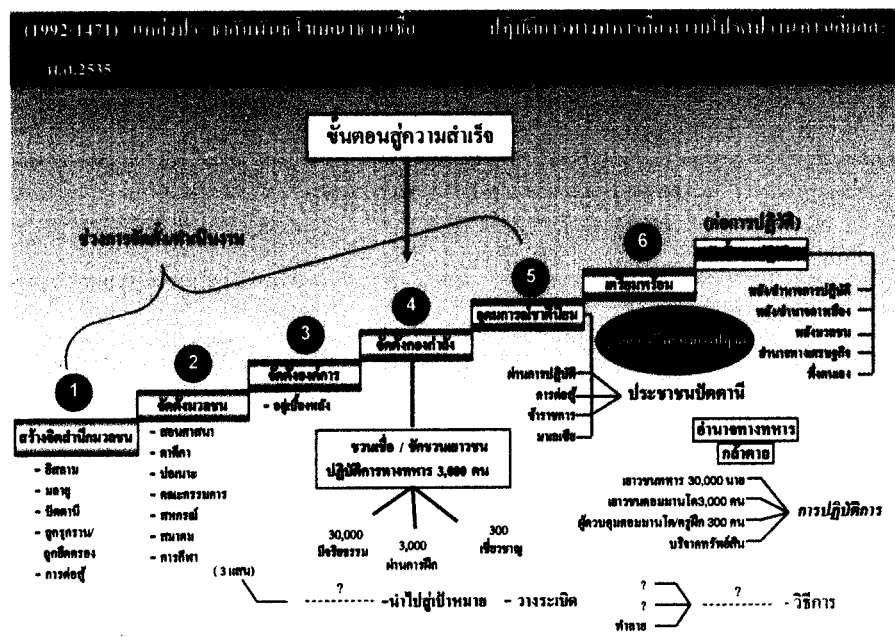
(1992-1471) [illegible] ปฏิบัติการ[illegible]

พ.ศ.2535

ขั้นตอนสู่ความสำเร็จ

ช่วงการจัดตั้ง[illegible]

(ก่อการปฏิวัติ)

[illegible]

6

เตรียมพร้อม

5

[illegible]

4

จัดตั้งกองกำลัง

3

จัดตั้งองค์การ

2

จัดตั้งมวลชน

1

สร้างจิตสำนึกมวลชน

- อิสลาม
- มลายู
- ปัตตานี
- ลูกหลาน/ลูกอีกครอง
- การต่อสู้

- สอนศาสนา
- ตาดีกา
- ปอเนาะ
- คณะกรรมการ
- สหกรณ์
- สมาคม
- การกีฬา

- อยู่เบื้องหลัง

ผ่านการปฏิบัติ
การต่อสู้
ข้าราชการ
มวลชน

ประชาชนปัตตานี

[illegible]

พลังอำนาจการปฏิบัติ
พลังอำนาจการเมือง
พลังมวลชน
อำนาจทางเศรษฐกิจ
ทั้งหมด

ชวนเชื่อ / จัดขบวนเยาวชน ปฏิบัติการทางทหาร 3,000 คน

30,000 มีจริยธรรม

3,000 ผ่านการฝึก

300 เชี่ยวชาญ

อำนาจทางทหาร

กล้าตาย

เยาวชนทหาร 30,000 นาย
เยาวชนคอมมานโด3,000 คน
ผู้ควบคุมคอมมานโดครูฝึก 300 คน
บริจาคทรัพย์สิน

การปฏิบัติการ

(3 แสน)

?

-นำไปสู่เป้าหมาย - วางระเบิด

?
?
ทำลาย

?

- วิธีการ